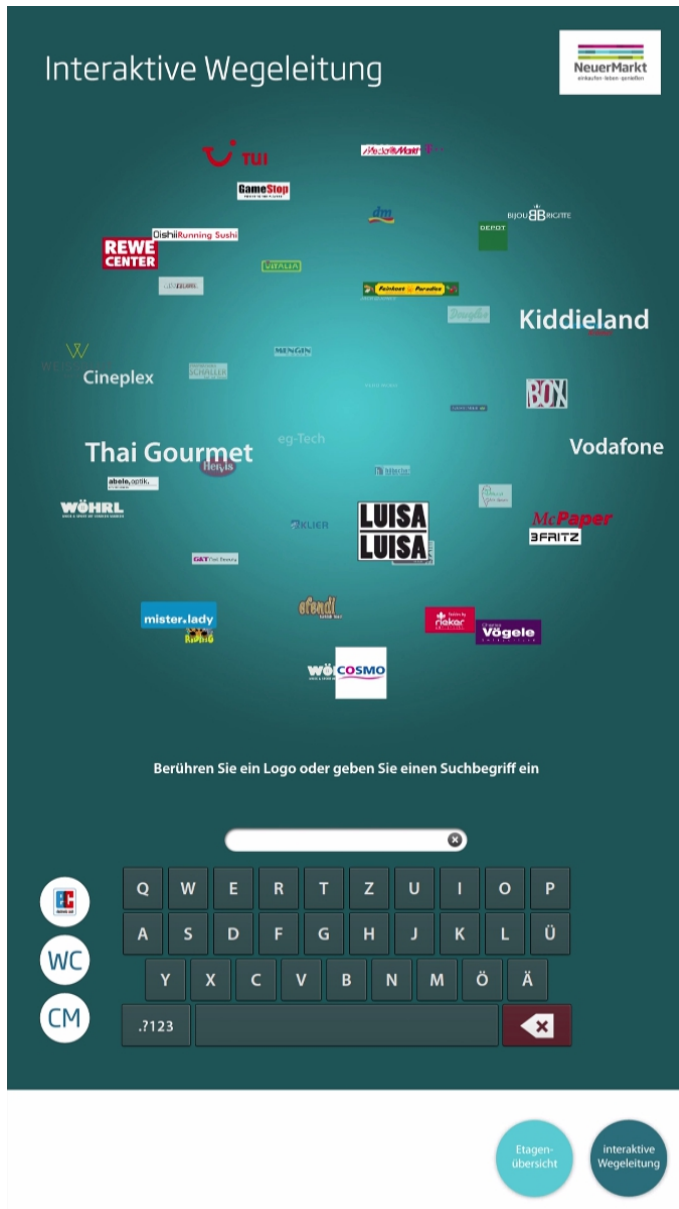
Interaktive Wegeleitung

NeuerMarkt
einkaufen · leben · genießen

TUI

MediaMarkt

GameStop

dm

BIJOU BRIGITTE

Oishii Running Sushi

DEPOT

REWE CENTER

VITALIA

Feinkost Paradies

Kiddieland

MENGIN

Cineplex

SCHALLER

BOX

Thai Gourmet

eg-Tech

Vodafone

Hervis

abele optik

WÖHRL

KLIER

LUISA LUISA

McPaper

FRITZ

mister*lady

RIPBIG

efendi

rieker

Vögele

WÖHRL

COSMO

Berühren Sie ein Logo oder geben Sie einen Suchbegriff ein

Q W E R T Z U I O P
A S D F G H J K L Ü
Y X C V B N M Ö Ä
.?123

WC

CM

Etagen-übersicht

interaktive Wegeleitung